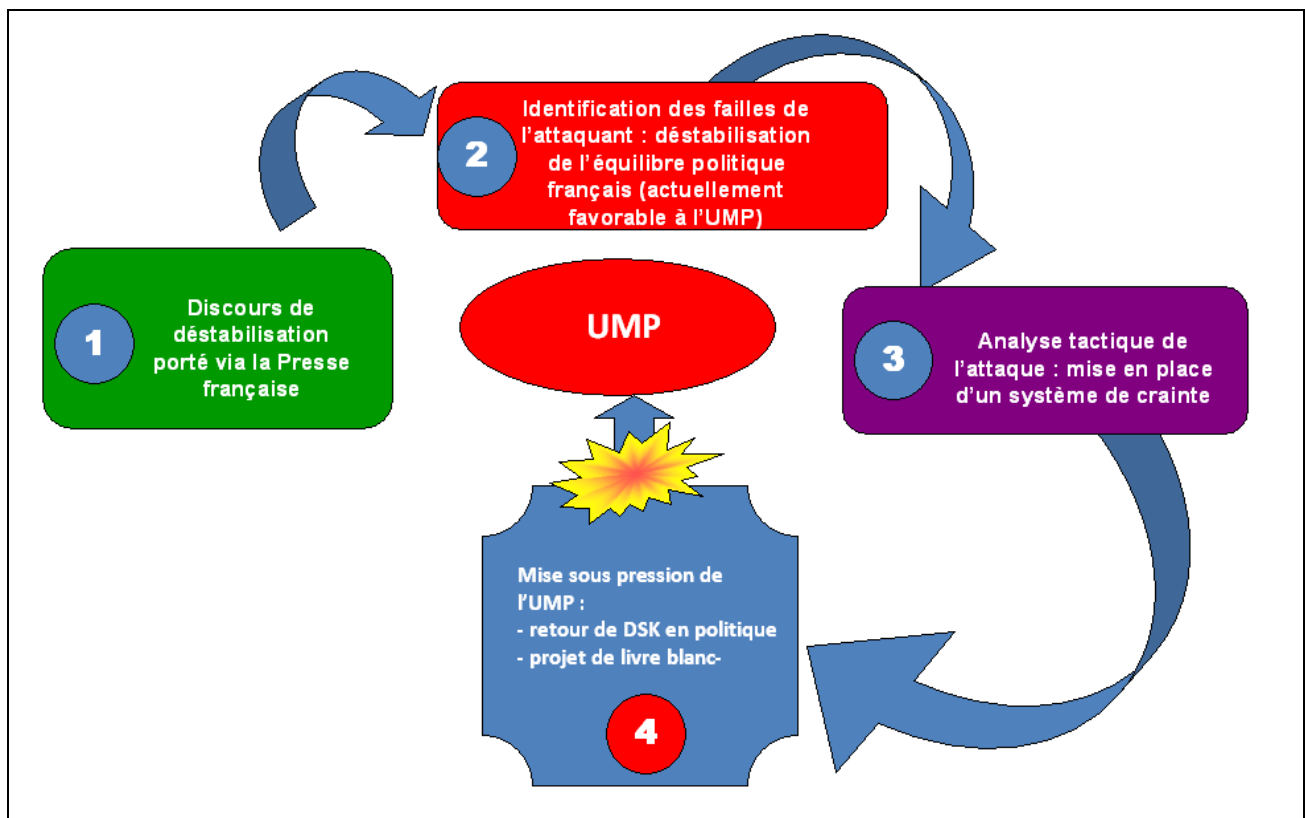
1

Discours de déstabilisation porté via la Presse française

2

Identification des failles de l'attaquant : déstabilisation de l'équilibre politique français (actuellement favorable à l'UMP)

3

Analyse tactique de l'attaque : mise en place d'un système de crainte

UMP

Mise sous pression de l'UMP :
- retour de DSK en politique
- projet de livre blanc-

4